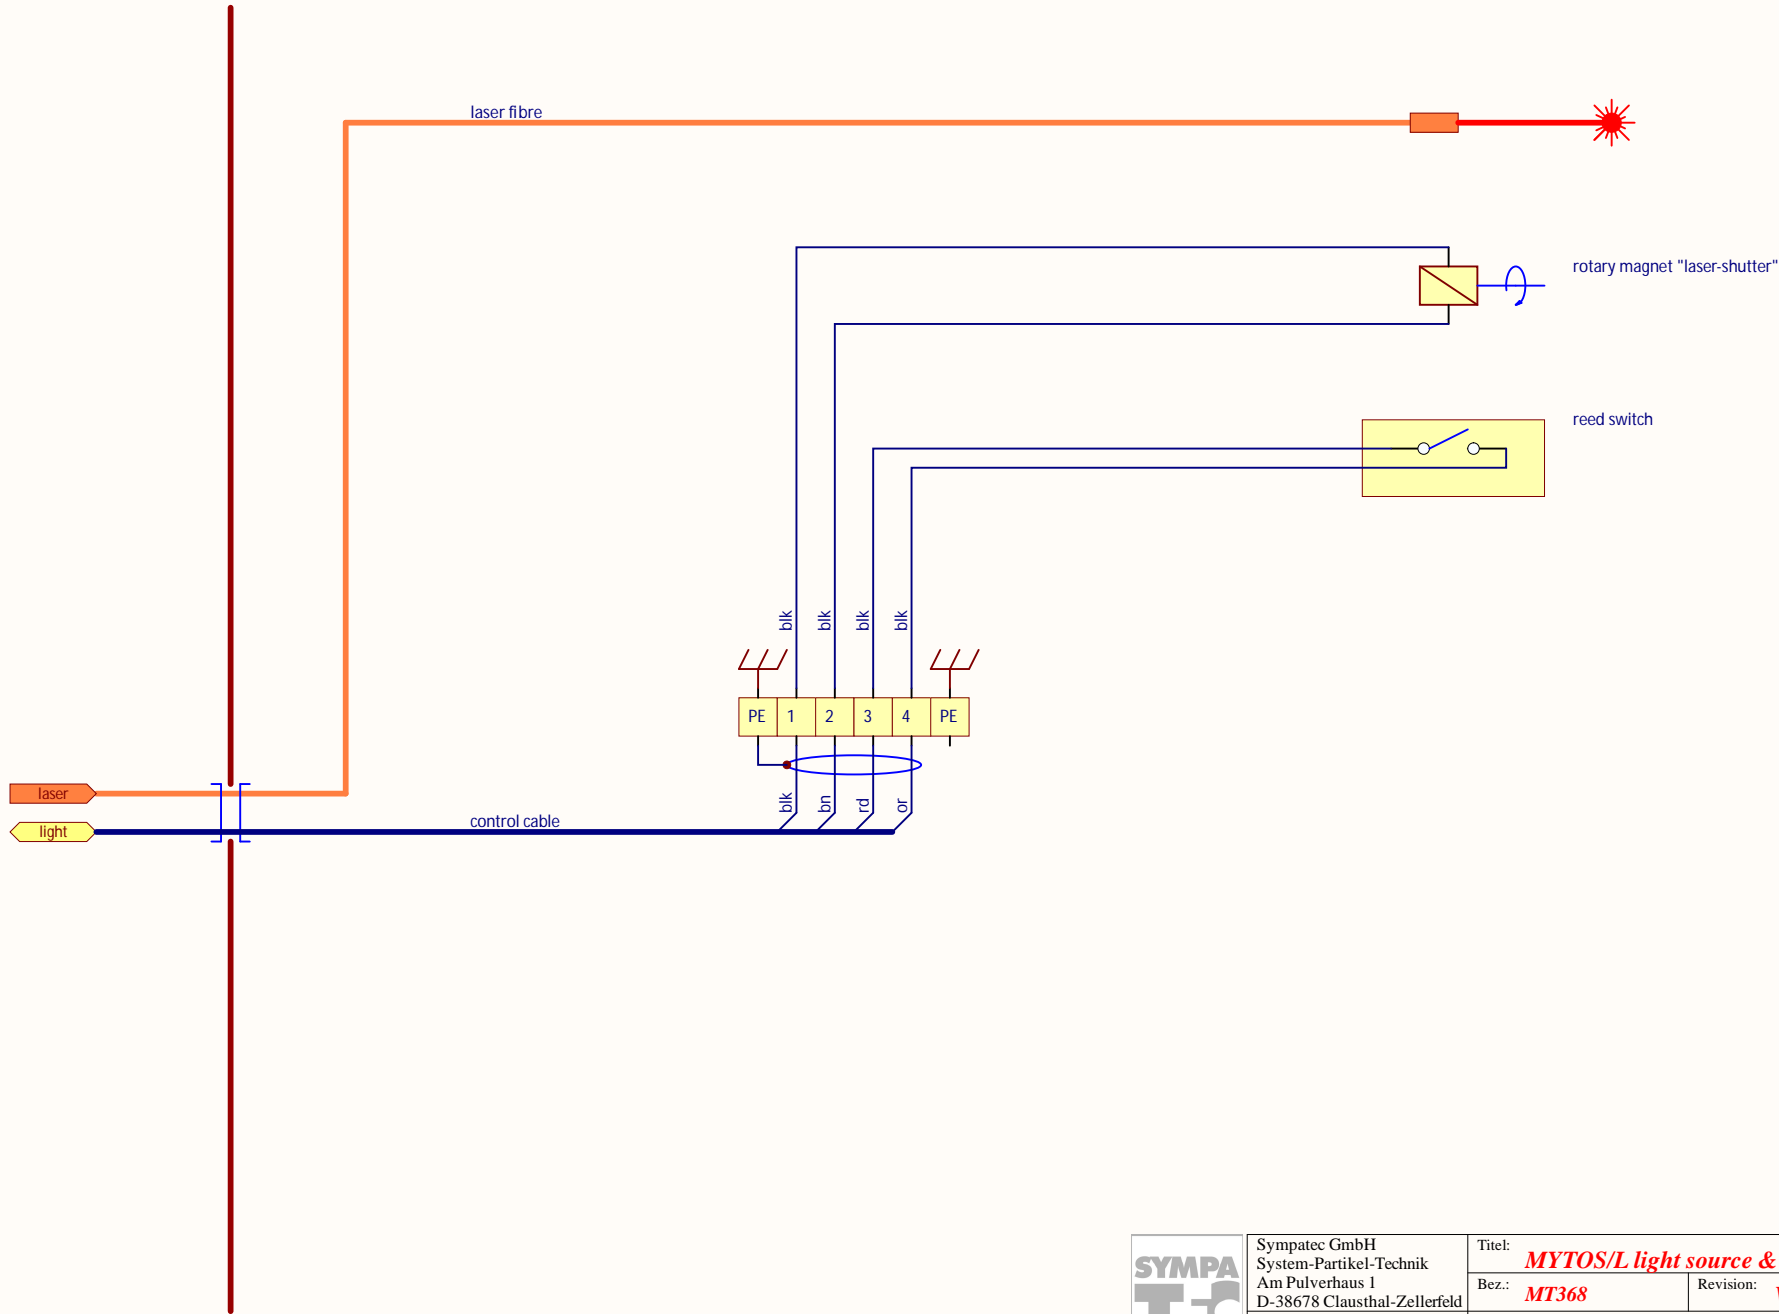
laser fibre

rotary magnet "laser-shutter"

reed switch

blk blk blk blk

PE 1 2 3 4 PE

laser

light

control cable

blk bn rd or

SYMPA

Sympatec GmbH
System-Partikel-Technik
Am Pulverhaus 1
D-38678 Clausthal-Zellerfeld

Titel: MYTOS/L light source &

Bez.: MT368

Revision: